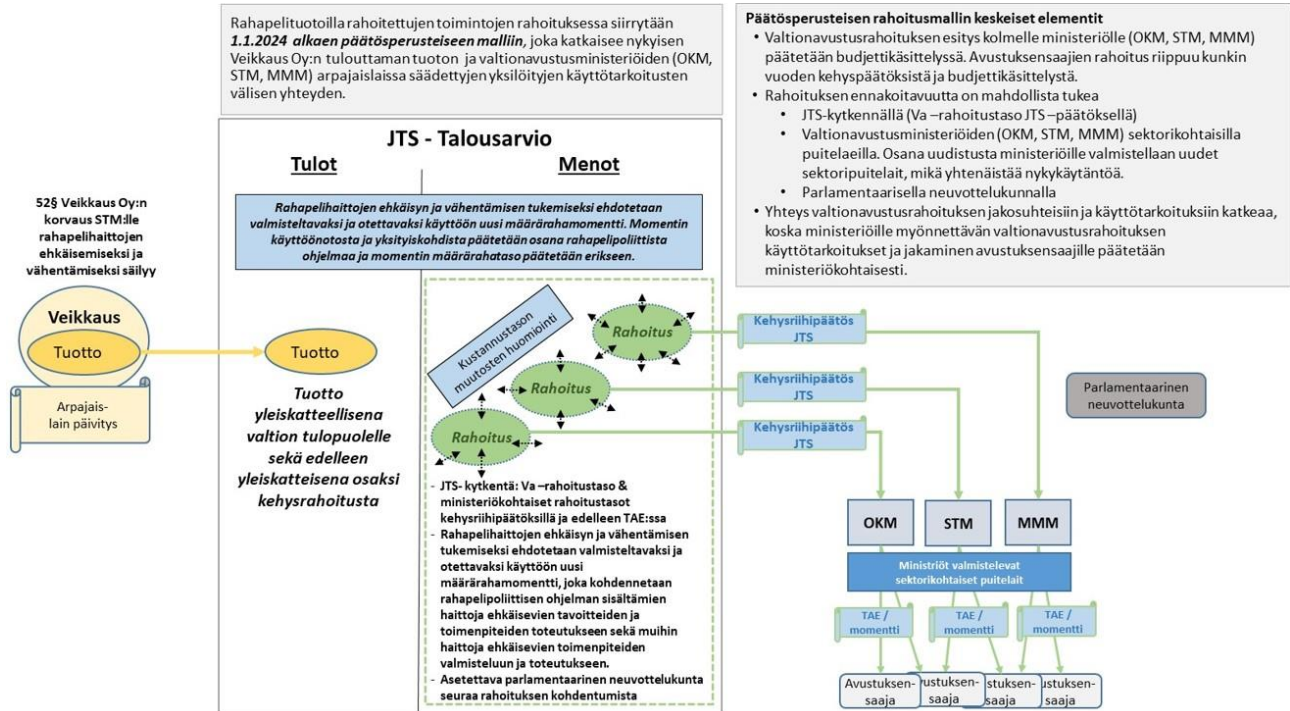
Rahapelituotoilla rahoitettujen toimintojen rahoituksessa siirrytään **1.1.2024 alkaen päätösperusteiseen malliin**, joka katkaisee nykyisen Veikkaus Oy:n tuottaman tuoton ja valtionavustusministeriöiden (OKM, STM, MMM) arpajaislaissa säädettyjen yksilöityjen käyttötarkoitusten välisen yhteyden.

**Päätösperusteisen rahoitusmallin keskeiset elementit**
- Valtionavustusrahoituksen esitys kolmelle ministeriölle (OKM, STM, MMM) päätetään budjettikäsittelyssä. Avustuksensaajien rahoitus riippuu kunkin vuoden kehyspäätöksistä ja budjettikäsittelystä.
- Rahoituksen ennakoitavuutta on mahdollista tukea
  - JTS-kytkennällä (Va –rahoitustaso JTS –päätöksellä)
  - Valtionavustusministeriöiden (OKM, STM, MMM) sektorikohtaisilla puitelaeilla. Osana uudistusta ministeriöille valmistellaan uudet sektoripuitelait, mikä yhtenäistää nykykäytäntöä.
  - Parlamentaarisella neuvottelukunnalla
- Yhteys valtionavustusrahoituksen jakosuhteisiin ja käyttötarkoituksiin katkeaa, koska ministeriöille myönnettävän valtionavustusrahoituksen käyttötarkoitukset ja jakaminen avustuksensaajille päätetään ministeriökohtaisesti.

JTS - Talousarvio

Tulot

Menot

52§ Veikkaus Oy:n korvaus STM:lle rahapelihaittojen ehkäisemiseksi ja vähentämiseksi säilyy

Veikkaus

Tuotto

Arpajais-lain päivitys

Tuotto

Tuotto yleiskatteellisena valtion tulopuolelle sekä edelleen yleiskatteisena osaksi kehysrahoitusta

Rahapelihaittojen ehkäisyn ja vähentämisen tukemiseksi ehdotetaan valmisteltavaksi ja otettavaksi käyttöön uusi määrärahamomentti. Momentin käyttöönotosta ja yksityiskohdista päätetään osana rahapelipoliittista ohjelmaa ja momentin määrärahataso päätetään erikseen.

Kustannustason muutosten huomiointi

Rahoitus

Rahoitus

Rahoitus

- JTS- kytkentä: Va –rahoitustaso & ministeriökohtaiset rahoitustasot kehysriihipäätöksillä ja edelleen TAE:ssa
- Rahapelihaittojen ehkäisyn ja vähentämisen tukemiseksi ehdotetaan valmisteltavaksi ja otettavaksi käyttöön uusi määrärahamomentti, joka kohdennetaan rahapelipoliittisen ohjelman sisältämien haittoja ehkäisevien tavoitteiden ja toimenpiteiden toteutukseen sekä muihin haittoja ehkäisevien toimenpiteiden valmisteluun ja toteutukseen.
- Asetettava parlamentaarinen neuvottelukunta seuraa rahoituksen kohdentumista

Kehysriihipäätös JTS

Kehysriihipäätös JTS

Kehysriihipäätös JTS

Parlamentaarinen neuvottelukunta

OKM

STM

MMM

Ministriöt valmistelevat sektorikohtaiset puitelait

TAE / momentti

TAE / momentti

TAE / momentti

Avustuksen-saaja

vustuksen-saaja

stuksen-saaja

ustuksen-saaja